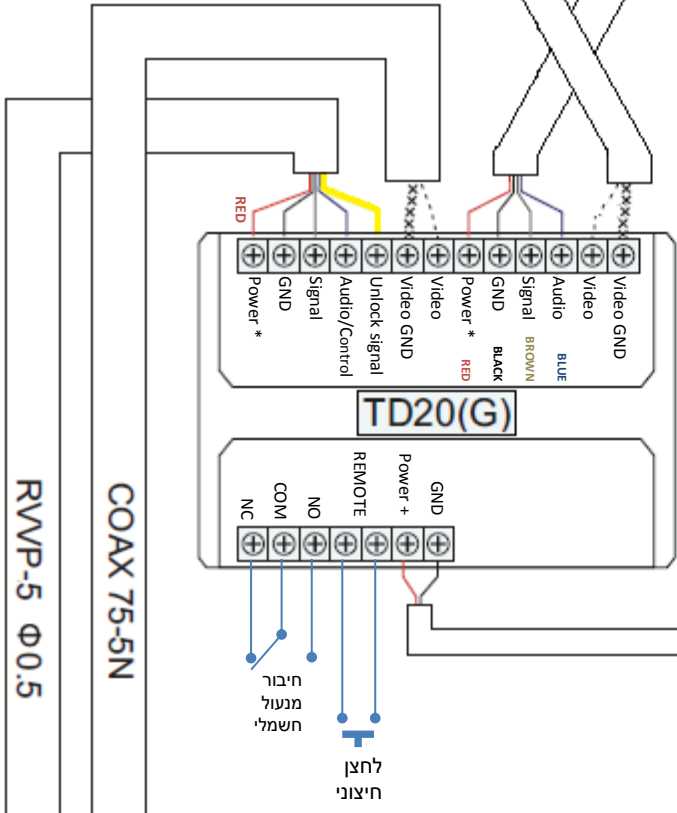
RED
Power *
GND
Signal
Audio/Control
Unlock signal
Video GND
Video
Power *
RED
GND
BLACK
Signal
BROWN
Audio
BLUE
Video
Video GND

TD20(G)

NC
COM
NO
REMOTE
Power +
GND

RVVP-5 Φ0.5
COAX 75-5N

חיבור
מנעול
חשמלי

לחצן
חיצוני